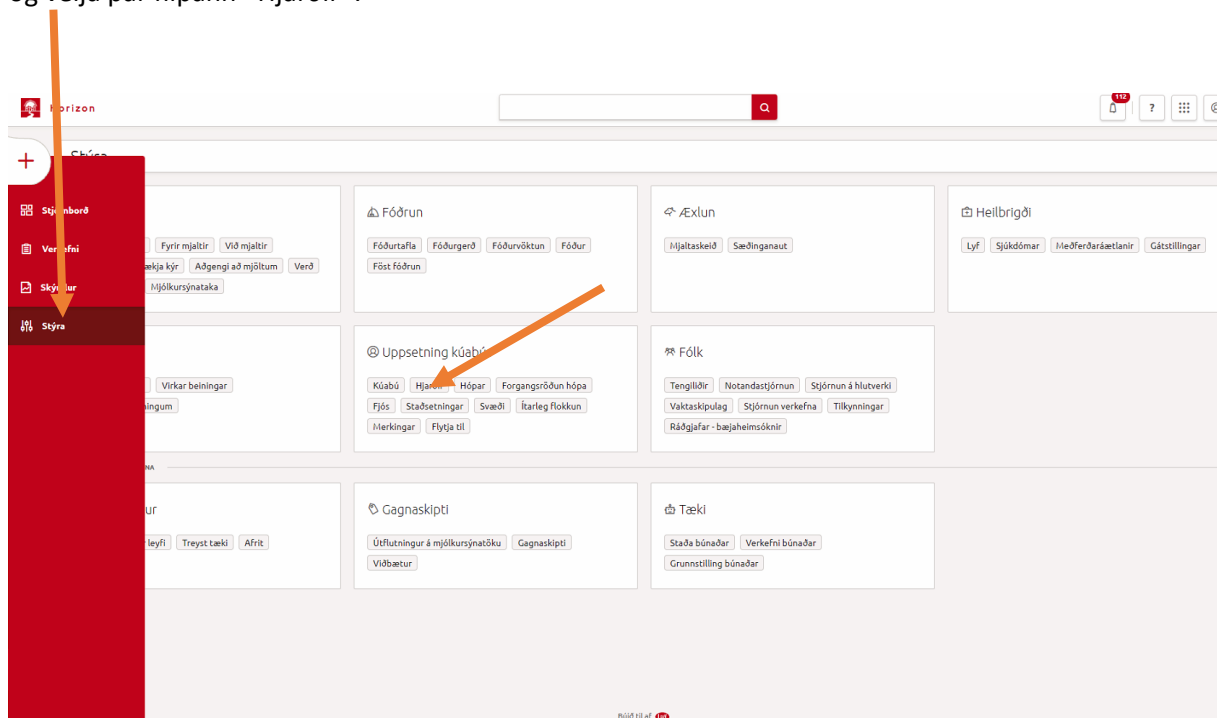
og velja þar flipann "Hjarðir".

Horizon

112

?

+ Stýra

Stjórnborð
Verkefni
Skýrslur
Stýra

Fyrir mjaltir
Við mjaltir
Sækja kýr
Aðgengi að mjöltum
Verð
Mjólkursýnataka

Fóðrun
Fóðurtafla
Fóðurgerð
Fóðurvöktun
Fóður
Föst fóðrun

Æxlun
Mjaltaskeið
Sæðinganaut

Heilbrigði
Lyf
Sjúkdómar
Meðferðaráætlanir
Gátstillingar

Virkar beiningar
beiningum

Uppsetning kúabús
Kúabú
Hjarðir
Hópar
Forgangsröðun hópa
Fjós
Staðsetningar
Svæði
Ítarleg flokkun
Merkingar
Flytja til

Fólk
Tengiliðir
Notandastjórnun
Stjórnun á hlutverki
Vaktaskipulag
Stjórnun verkefna
Tilkynningar
Ráðgjafar - bæjaheimsóknir

ur
leyfi
Treyst tæki
Afrit

Gagnaskipti
Útflutningur á mjólkursýnatöku
Gagnaskipti
Viðbætur

Tæki
Staða búnaðar
Verkefni búnaðar
Grunnstilling búnaðar

Búið til af